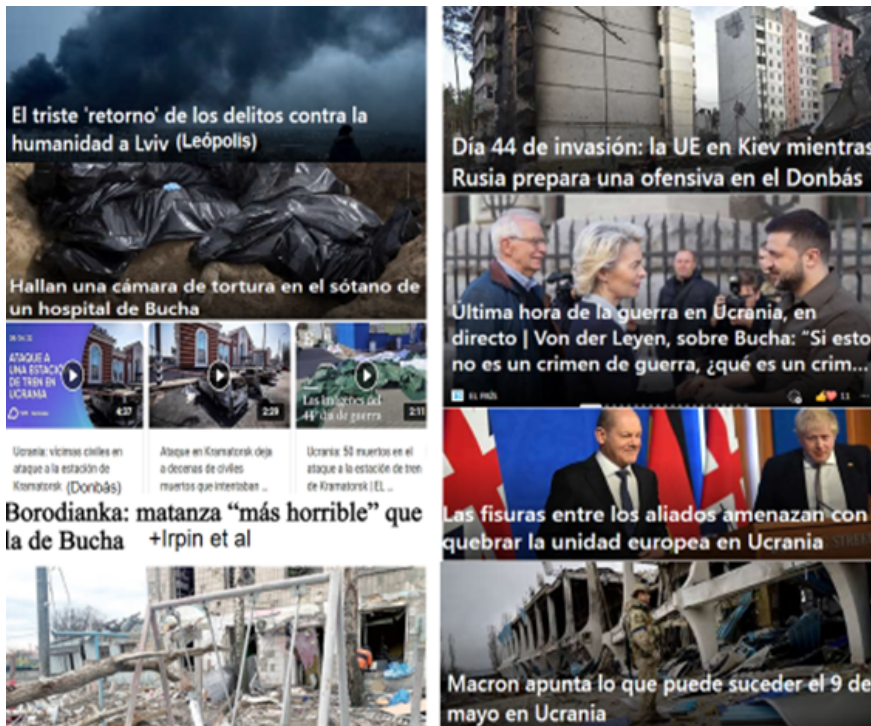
El triste 'retorno' de los delitos contra la humanidad a Lviv (Leópolis)

Hallan una cámara de tortura en el sótano de un hospital de Bucha

ATAQUE A UNA ESTACIÓN DE TREN EN UCRANIA

4:37

Ucrania: víctimas civiles en ataque a la estación de Kramatorsk (Donbás)

2:29

Ataque en Kramatorsk deja a decenas de civiles muertos que intentaban ...

Las imágenes del 44º día de guerra

2:11

Ucrania: 50 muertos en el ataque a la estación de tren de Kramatorsk | EL ...

Borodianka: matanza "más horrible" que la de Bucha +Irpin et al

Día 44 de invasión: la UE en Kiev mientras Rusia prepara una ofensiva en el Donbás

Última hora de la guerra en Ucrania, en directo | Von der Leyen, sobre Bucha: "Si esto no es un crimen de guerra, ¿qué es un crim...

EL PAÍS

11

Las fisuras entre los aliados amenazan con quebrar la unidad europea en Ucrania

Macron apunta lo que puede suceder el 9 de mayo en Ucrania